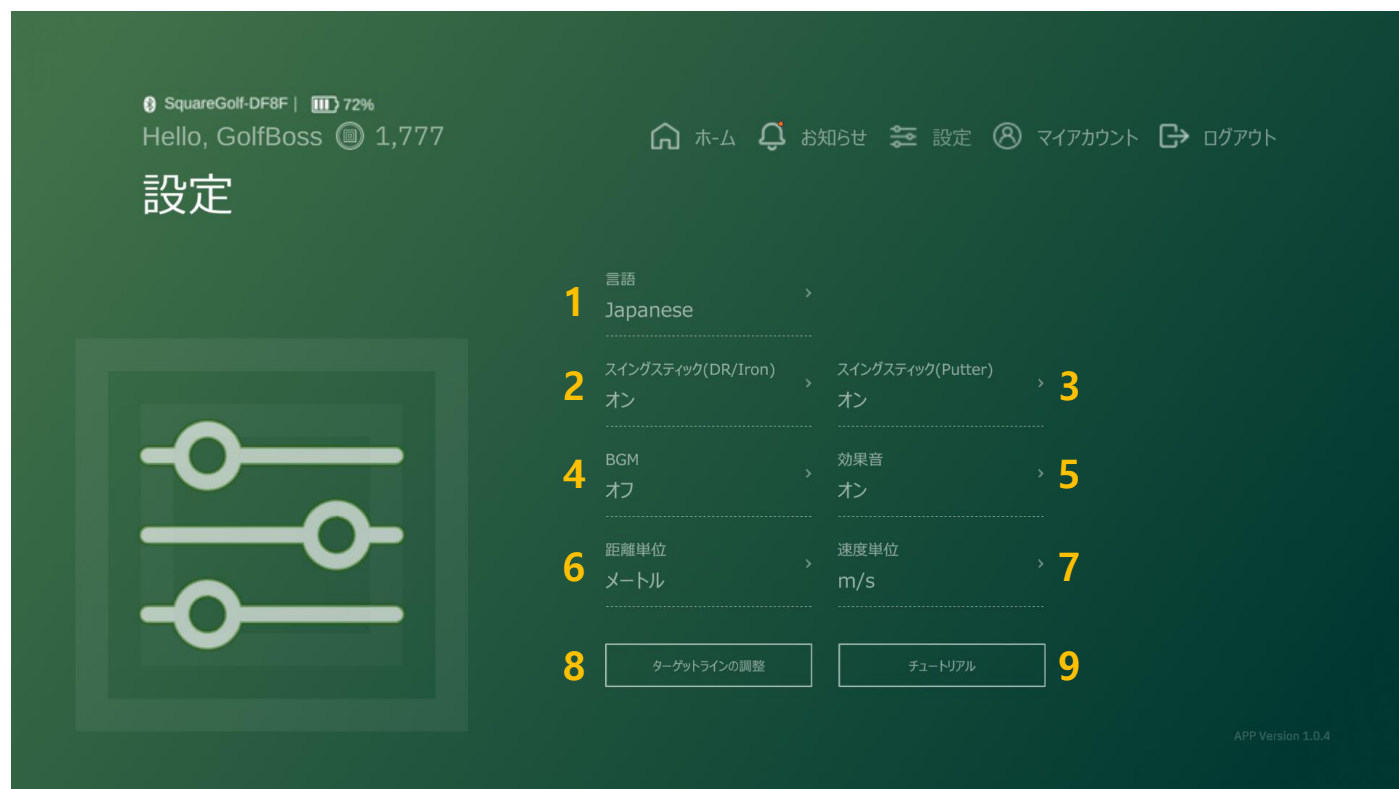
SquareGolf-DF8F | 72%
Hello, GolfBoss 1,777

ホーム お知らせ 設定 マイアカウント ログアウト

設定

1 言語
Japanese ›

2 スイングスティック(DR/Iron)
オン ›

スイングスティック(Putter)
オン › 3

4 BGM
オフ ›

効果音
オン › 5

6 距離単位
メートル ›

速度単位
m/s › 7

8 ターゲットラインの調整

チュートリアル 9

APP Version 1.0.4